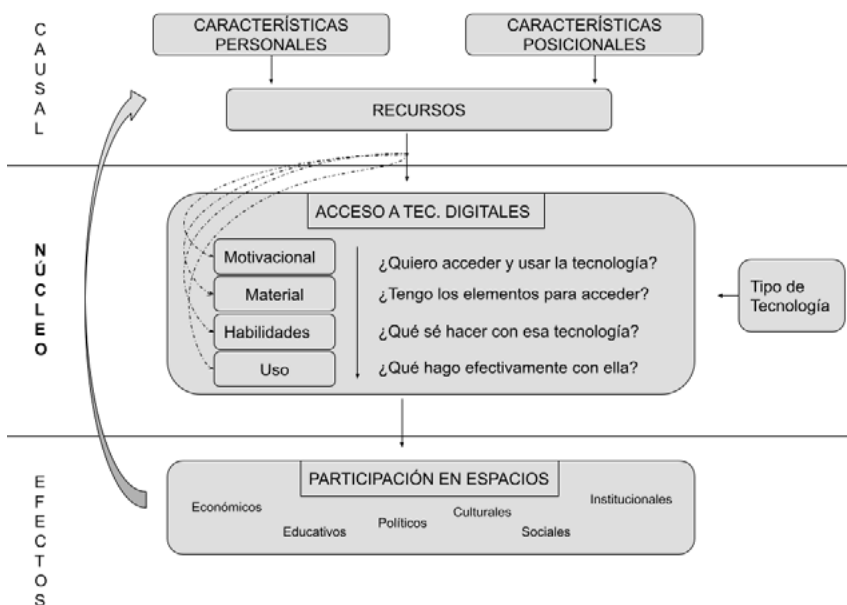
CAUSAL

CARACTERÍSTICAS PERSONALES

CARACTERÍSTICAS POSICIONALES

RECURSOS

NÚCLEO

ACCESO A TEC. DIGITALES

Motivacional
Material
Habilidades
Uso

¿Quiero acceder y usar la tecnología?
¿Tengo los elementos para acceder?
¿Qué sé hacer con esa tecnología?
¿Qué hago efectivamente con ella?

Tipo de Tecnología

EFECTOS

PARTICIPACIÓN EN ESPACIOS

Económicos
Educativos
Políticos
Culturales
Sociales
Institucionales